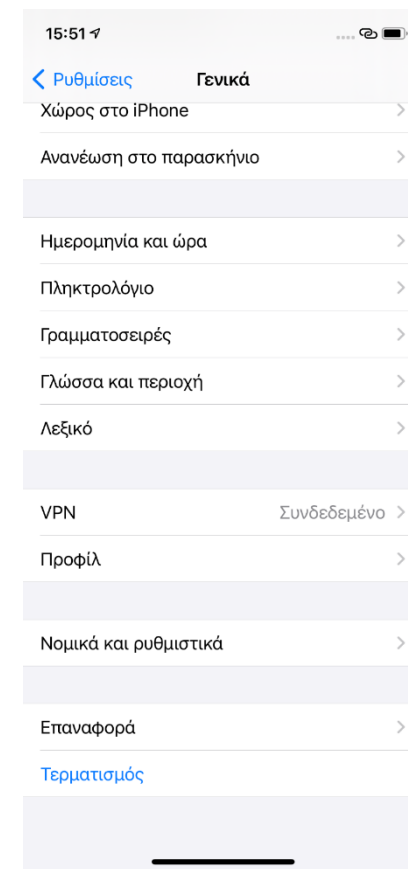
15:51

Ρυθμίσεις
Γενικά

Χώρος στο iPhone
Ανανέωση στο παρασκήνιο

Ημερομηνία και ώρα
Πληκτρολόγιο
Γραμματοσειρές
Γλώσσα και περιοχή
Λεξικό

VPN
Συνδεδεμένο
Προφίλ

Νομικά και ρυθμιστικά

Επαναφορά
Τερματισμός